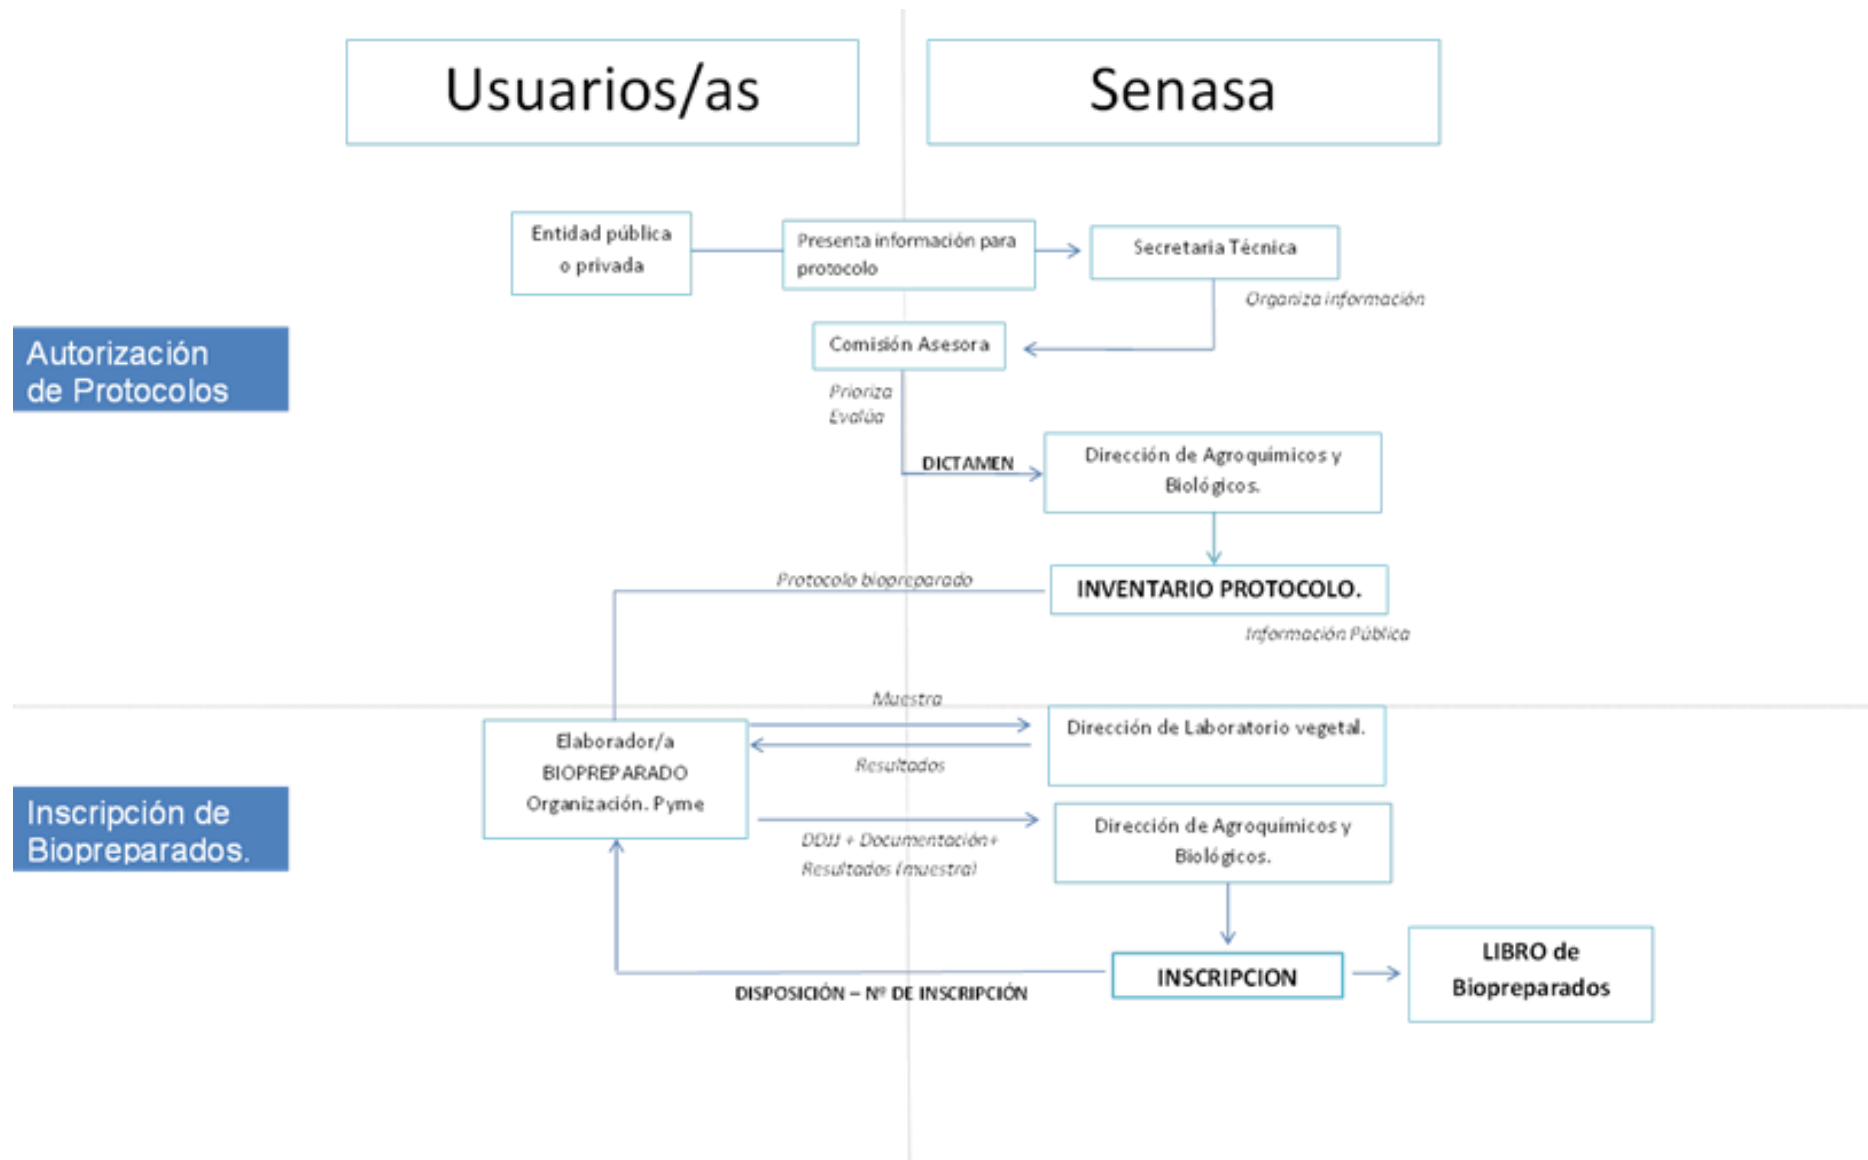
Usuarios/as

Senasa

Autorización de Protocolos

Entidad pública o privada

Presenta información para protocolo

Secretaria Técnica

Organiza información

Comisión Asesora

Prioriza
Evalúa

DICTAMEN

Dirección de Agroquímicos y Biológicos.

INVENTARIO PROTOCOLO.

Protocolo biopreparado

Información Pública

Inscripción de Biopreparados.

Muestra

Elaborador/a
BIOPREPARADO
Organización. Pyme

Dirección de Laboratorio vegetal.

Resultados

DDJJ + Documentación+ Resultados (muestra)

Dirección de Agroquímicos y Biológicos.

INSCRIPCION

LIBRO de Biopreparados

DISPOSICIÓN – Nº DE INSCRIPCIÓN